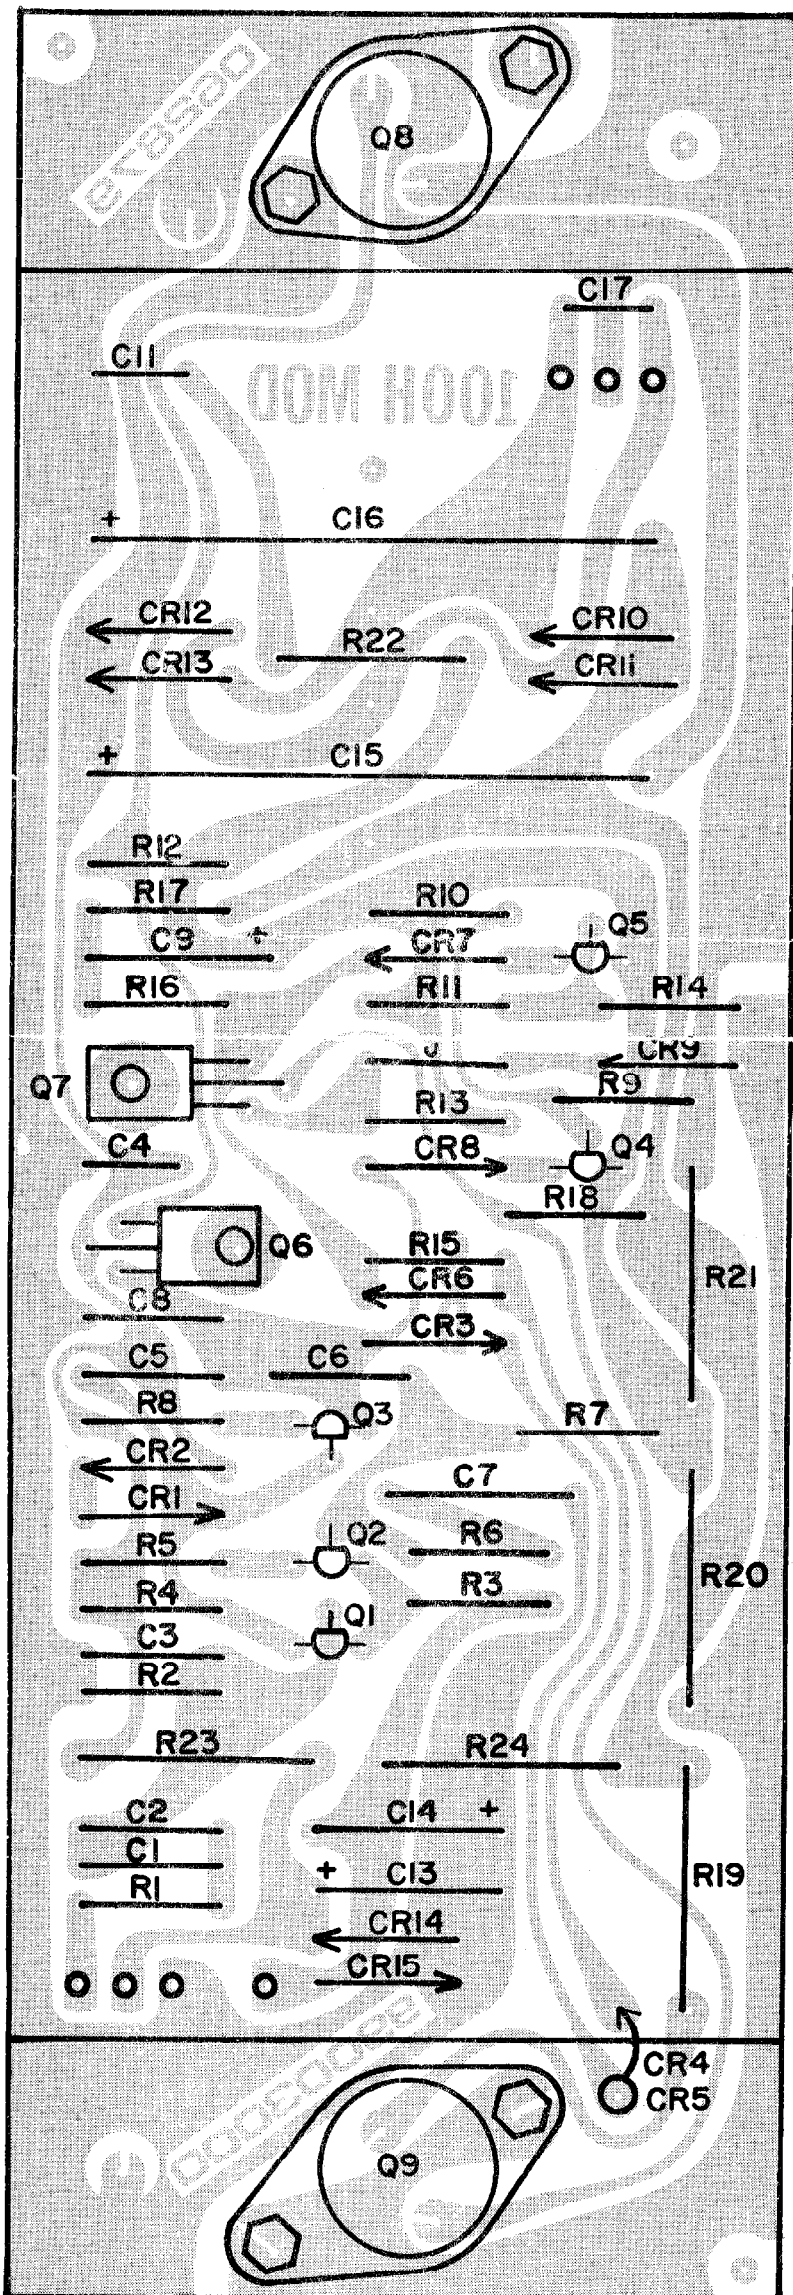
Q8

C17

C11

100H MOD

+ C16

CR12

R22

CR10

CR13

CR11

+ C15

R12

R17

R10

C9 +

CR7

Q5

R16

R11

R14

Q7

J

CR9

R9

R13

C4

CR8

Q4

R18

Q6

R15

R21

CR6

C8

CR3

C5

C6

R8

Q3

R7

CR2

C7

CR1

R5

Q2

R6

R20

R4

R3

Q1

C3

R2

R23

R24

C2

C14 +

C1

R1

+ C13

R19

CR14

CR15

CR4

CR5

Q9